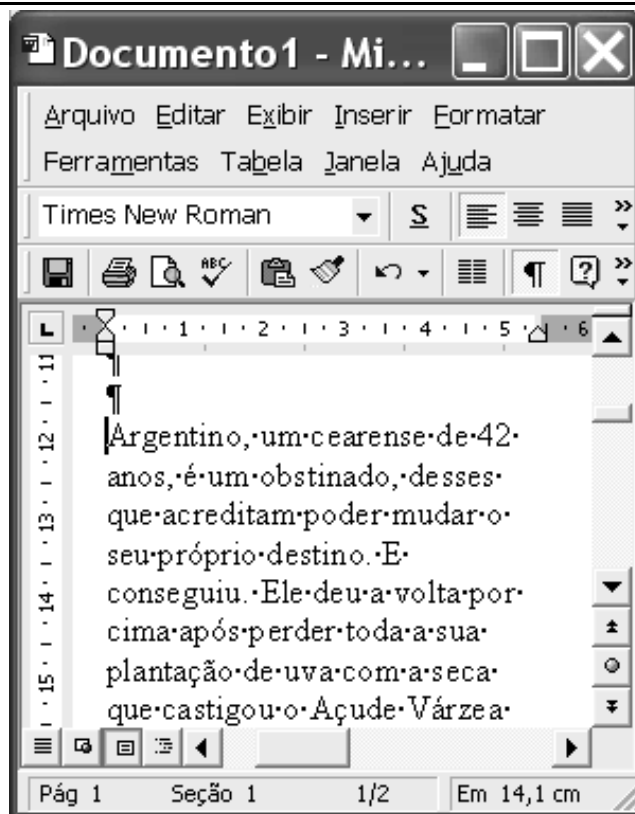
Documento1 - Mi...

Arquivo Editar Exibir Inserir Formatar Ferramentas Tabela Janela Ajuda

Times New Roman S

1 2 3 4 5 6

11 12 13 14 15

¶

¶

Argentino,·um·cearense·de·42· anos,·é·um·obstinado,·desses· que·acreditam·poder·mudar·o· seu·próprio·destino.·E· conseguiu.·Ele·deu·a·volta·por· cima·após·perder·toda·a·sua· plantação·de·uva·com·a·seca· que·castigou·o·Açude·Várzea·

Pág 1 Seção 1 1/2 Em 14,1 cm